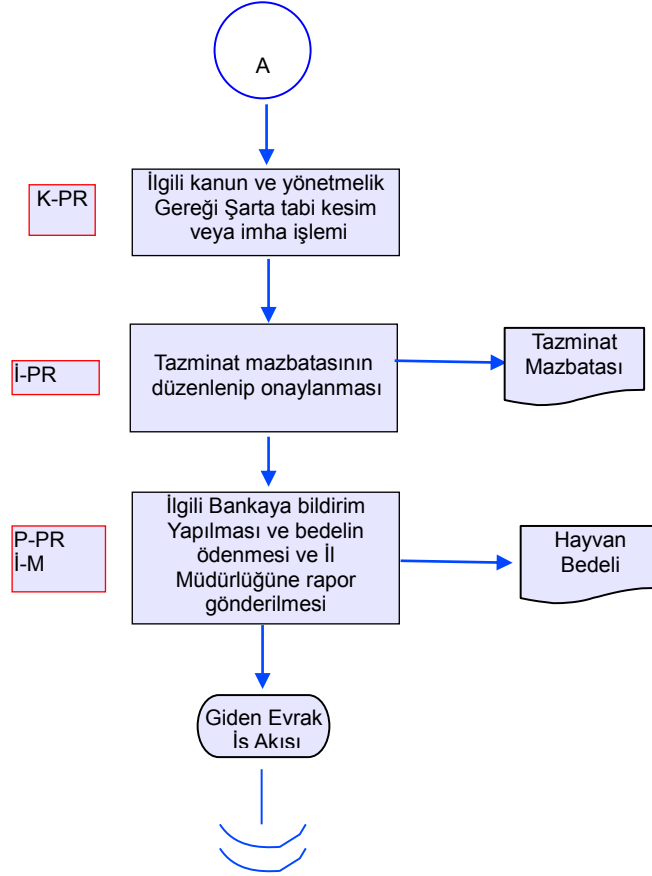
A

K-PR

İlgili kanun ve yönetmelik Gereği Şarta tabi kesim veya imha işlemi

İ-PR

Tazminat mazbatasının düzenlenip onaylanması

Tazminat Mazbatası

P-PR
İ-M

İlgili Bankaya bildirim Yapılması ve bedelin ödenmesi ve İl Müdürlüğüne rapor gönderilmesi

Hayvan Bedeli

Giden Evrak İs Akısı